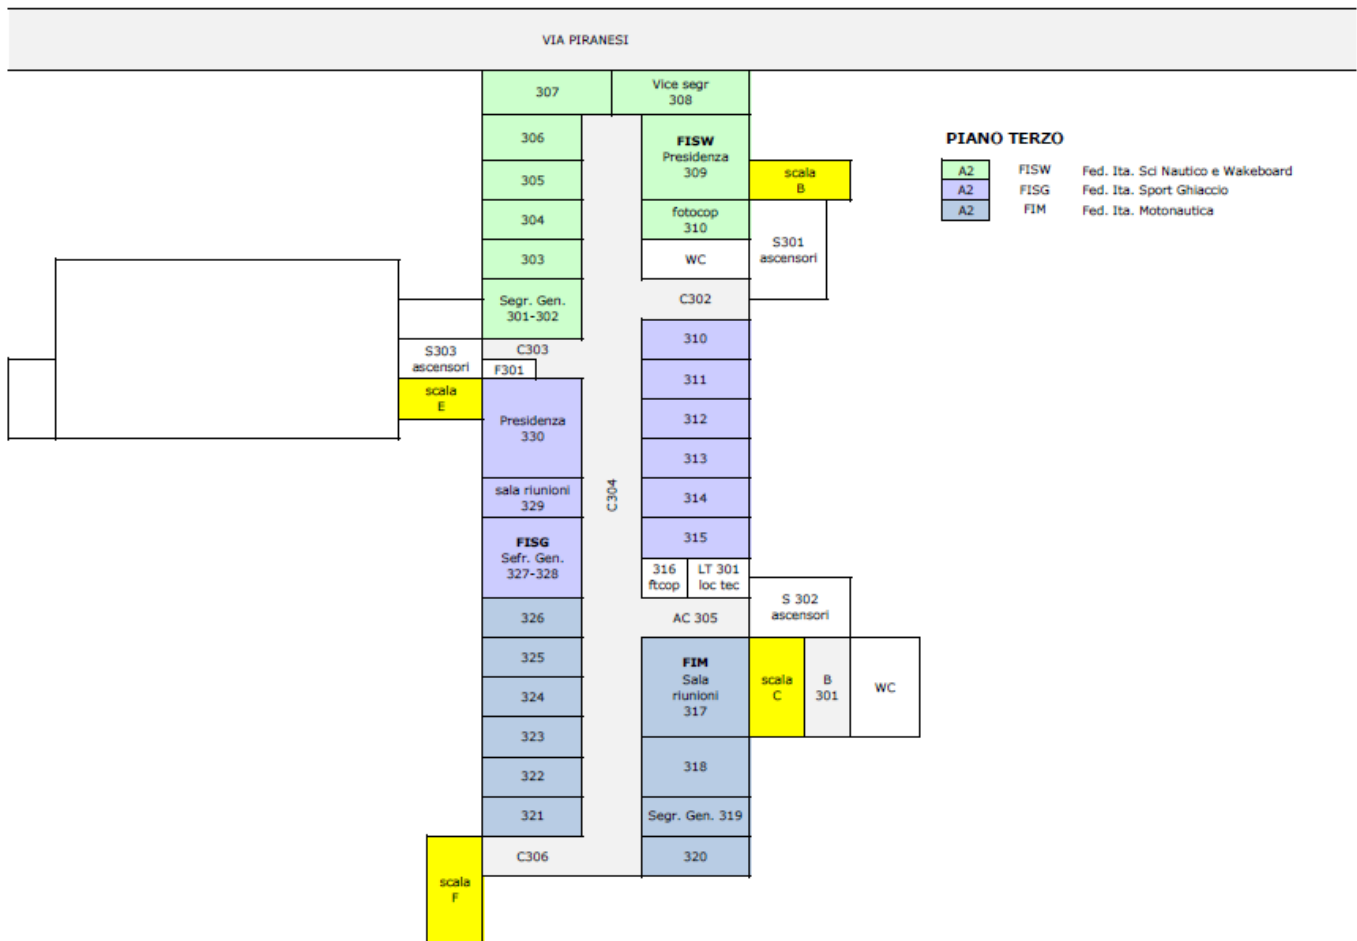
VIA PIRANESI

PIANO TERZO

| | | |
|---|---|---|
| A2 | FISW | Fed. Ita. Sci Nautico e Wakeboard |
| A2 | FISG | Fed. Ita. Sport Ghiaccio |
| A2 | FIM | Fed. Ita. Motonautica |

307
Vice segr 308
306
305
304
303
FISW Presidenza 309
scala B
fotocop 310
S301 ascensori
WC
Segr. Gen. 301-302
C302
S303 ascensori
C303
F301
scala E
310
311
Presidenza 330
312
313
sala riunioni 329
C304
314
FISG Sefr. Gen. 327-328
315
316 ftcop
LT 301 loc tec
S 302 ascensori
326
AC 305
325
FIM Sala riunioni 317
scala C
B 301
WC
324
323
318
322
321
Segr. Gen. 319
C306
320
scala F